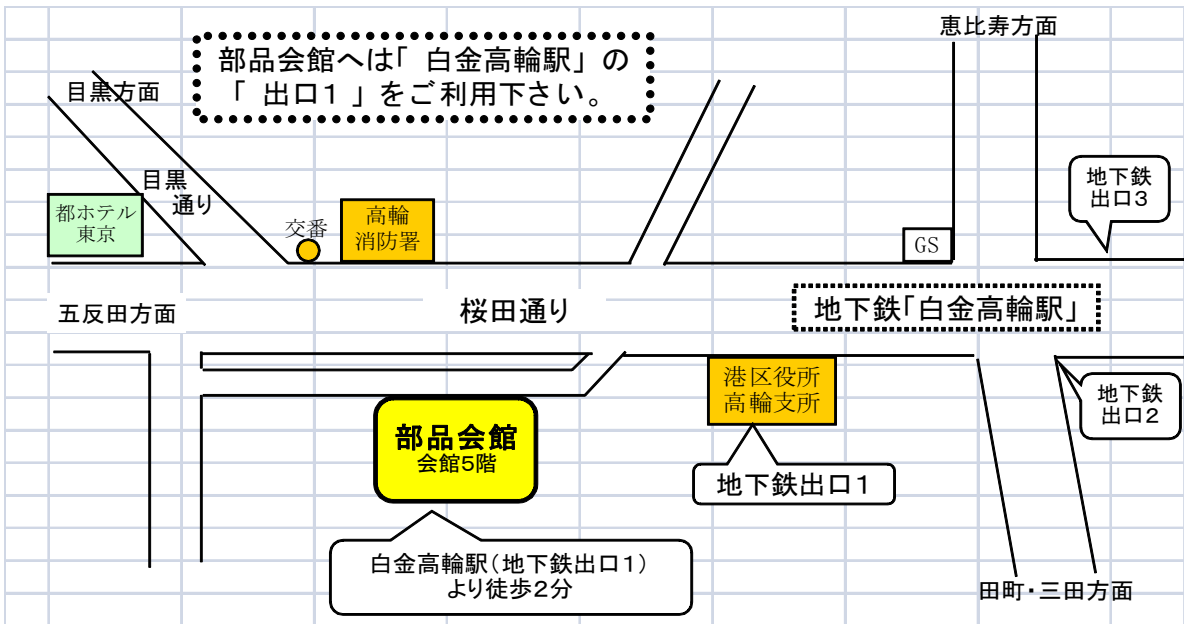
部品会館へは「 白金高輪駅」の
「 出口１ 」をご利用下さい。

目黒方面

恵比寿方面

目黒
通り

都ホテル
東京

交番

高輪
消防署

GS

地下鉄
出口３

五反田方面

桜田通り

地下鉄「白金高輪駅」

港区役所
高輪支所

地下鉄
出口２

部品会館
会館5階

地下鉄出口１

白金高輪駅（地下鉄出口１）
より徒歩２分

田町・三田方面